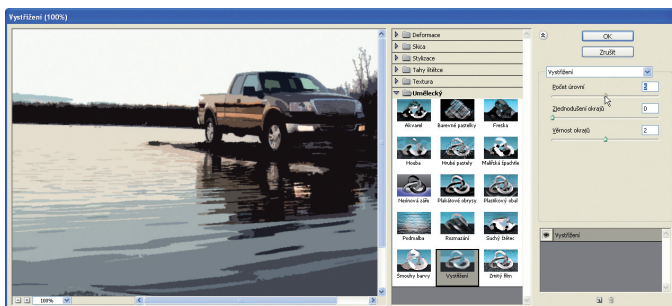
Vystřižení (100%)

Deformace
Skica
Stylizace
Tahy štětce
Textura
Umělecký

Akvarel
Barevné pastelky
Freska
Hrubá
Hrubé pastely
Malířská špachtle
Neonová záře
Plakátové obrysy
Plastikový obal
Podmalba
Rozmazání
Suchý štětec
Smouhy barvy
Vystřižení
Zrnitý film

OK
Zrušit

Vystřižení
Počet úrovní
Zjednodušení okrajů 0
Věrnost okrajů 2

Vystřižení

100%